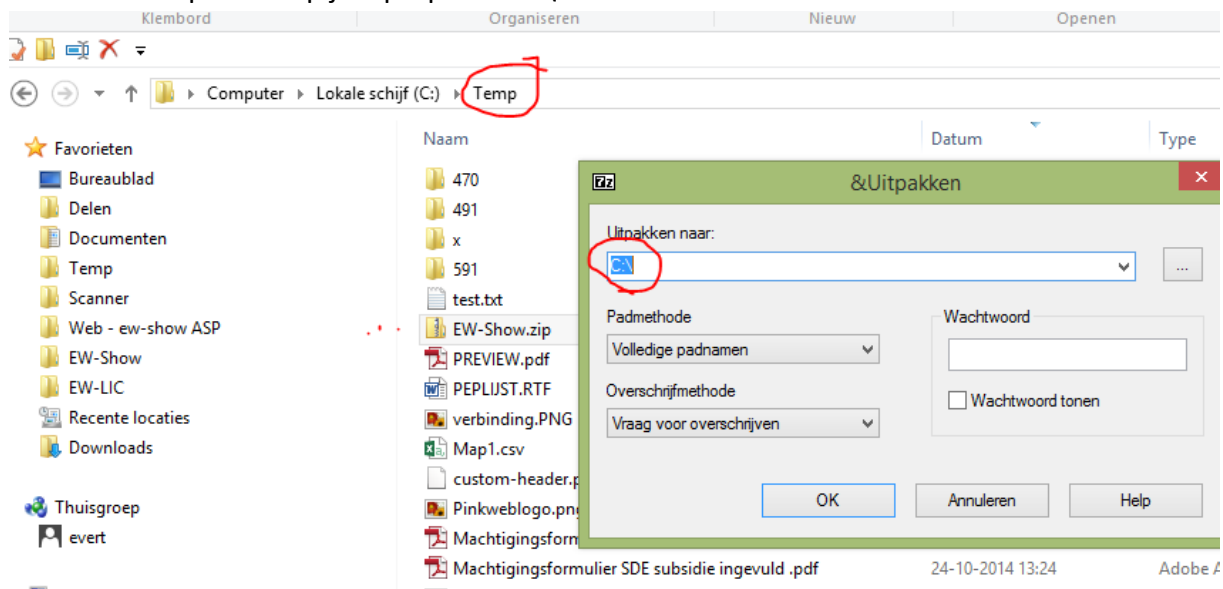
Klembord | Organiseren | Nieuw | Openen

Computer ▸ Lokale schijf (C:) ▸ Temp

Favorieten
Bureaublad
Delen
Documenten
Temp
Scanner
Web - ew-show ASP
EW-Show
EW-LIC
Recente locaties
Downloads

Thuisgroep
evert

Naam | Datum | Type
470
491
x
591
test.txt
EW-Show.zip
PREVIEW.pdf
PEPLIJST.RTF
verbinding.PNG
Map1.csv
custom-header.p
Pinkweblogo.png
Machtigingsform
Machtigingsformulier SDE subsidie ingevuld .pdf | 24-10-2014 13:24 | Adobe A

7z
&Uitpakken
Uitpakken naar:
C:\
...
Padmethode
Volledige padnamen
Overschrijfmethode
Vraag voor overschrijven
Wachtwoord
Wachtwoord tonen
OK
Annuleren
Help